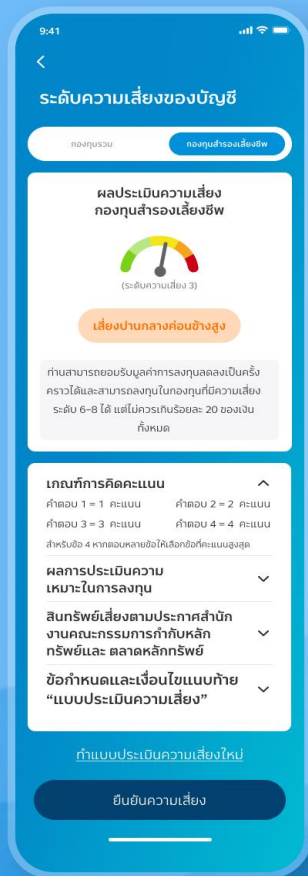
9:41

ระดับความเสี่ยงของบัญชี

กองทุนรวม

กองทุนสำรองเลี้ยงชีพ

ผลประเมินความเสี่ยง กองทุนสำรองเลี้ยงชีพ

(ระดับความเสี่ยง 3)

เสี่ยงปานกลางค่อนข้างสูง

ท่านสามารถยอมรับมูลค่าการลงทุนลดลงเป็นครั้งคราวได้และสามารถลงทุนในกองทุนที่มีความเสี่ยงระดับ 6-8 ได้ แต่ไม่ควรเกินร้อยละ 20 ของเงินทั้งหมด

เกณฑ์การคิดคะแนน

| | |
|---|---|
| คำตอบ 1 = 1 คะแนน | คำตอบ 2 = 2 คะแนน |
| คำตอบ 3 = 3 คะแนน | คำตอบ 4 = 4 คะแนน |

สำหรับข้อ 4 หากตอบหลายข้อให้เลือกข้อที่คะแนนสูงสุด

ผลการประเมินความเหมาะในการลงทุน

สินทรัพย์เสี่ยงตามประกาศสำนักงานคณะกรรมการกำกับหลักทรัพย์และ ตลาดหลักทรัพย์

ข้อกำหนดและเงื่อนไขแนบท้าย "แบบประเมินความเสี่ยง"

ทำแบบประเมินความเสี่ยงใหม่

ยืนยันความเสี่ยง